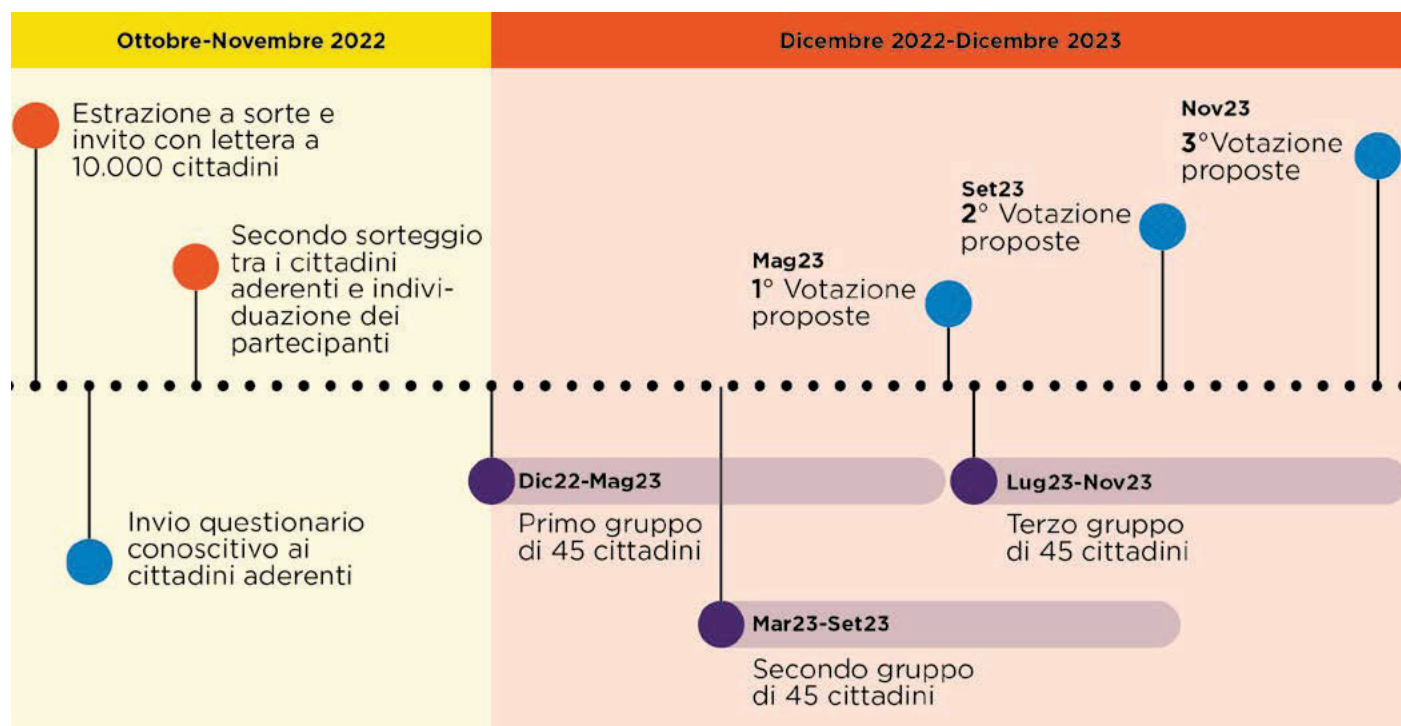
Ottobre-Novembre 2022

Dicembre 2022-Dicembre 2023

Estrazione a sorte e invito con lettera a 10.000 cittadini

Secondo sorteggio tra i cittadini aderenti e individuazione dei partecipanti

Mag23
1° Votazione proposte

Set23
2° Votazione proposte

Nov23
3°Votazione proposte

Invio questionario conoscitivo ai cittadini aderenti

Dic22-Mag23
Primo gruppo di 45 cittadini

Mar23-Set23
Secondo gruppo di 45 cittadini

Lug23-Nov23
Terzo gruppo di 45 cittadini